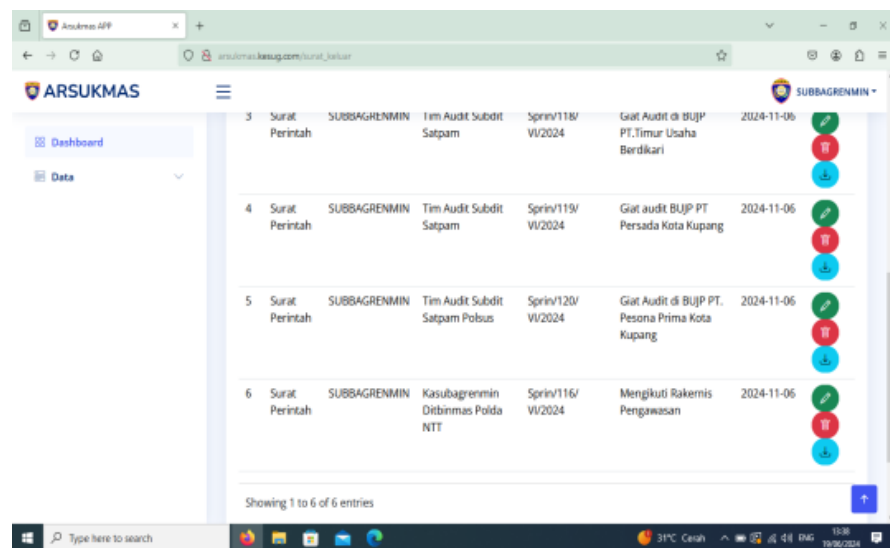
Arsukmas APP
arsukmas.kesug.com/surat_keluar
ARSUKMAS
SUBBAGRENMIN
Dashboard
Data

| 3 | Surat Perintah | SUBBAGRENMIN | Tim Audit Subdit Satpam | Sprin/118/VI/2024 | Giat Audit di BUJP PT.Timur Usaha Berdikari | 2024-11-06 |
|---|---|---|---|---|---|---|
| 4 | Surat Perintah | SUBBAGRENMIN | Tim Audit Subdit Satpam | Sprin/119/VI/2024 | Giat audit BUJP PT Persada Kota Kupang | 2024-11-06 |
| 5 | Surat Perintah | SUBBAGRENMIN | Tim Audit Subdit Satpam Polsus | Sprin/120/VI/2024 | Giat Audit di BUJP PT. Pesona Prima Kota Kupang | 2024-11-06 |
| 6 | Surat Perintah | SUBBAGRENMIN | Kasubagrenmin Ditbinmas Polda NTT | Sprin/116/VI/2024 | Mengikuti Rakernis Pengawasan | 2024-11-06 |

Showing 1 to 6 of 6 entries

Type here to search
31°C Cerah
ENG
13:38
19/06/2024